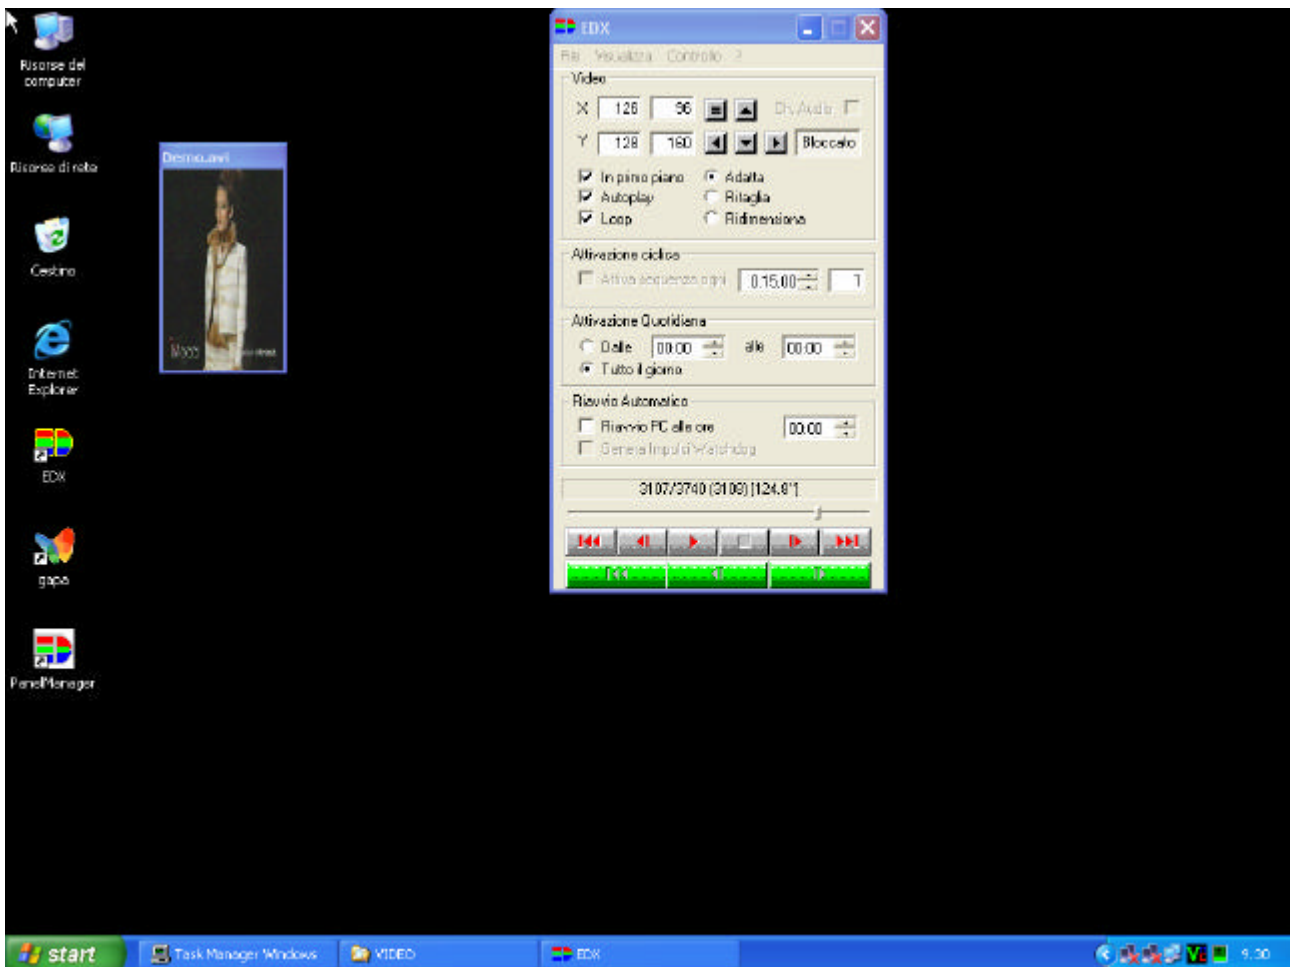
Risorse del computer

Risorse di rete

Cestino

Internet Explorer

EDX

gapa

PanelManager

Demo.avi

EDX

File Visualizza Controllo ?

Video

X 128 96

Dis.Audio

Y 128 160 Bloccato

In primo piano
Autoplay
Loop

Adatta
Ritaglia
Ridimensiona

Attivazione ciclica

Attiva sequenza ogni 0.15.00 1

Attivazione Quotidiana

Dalle 00.00 alle 00.00
Tutto il giorno

Riavvio Automatico

Riavvio PC alle ore 00.00
Genera Impulsi Watchdog

3107/3740 (3108) [124.9"]

start Task Manager Windows VIDEO EDX 9.30